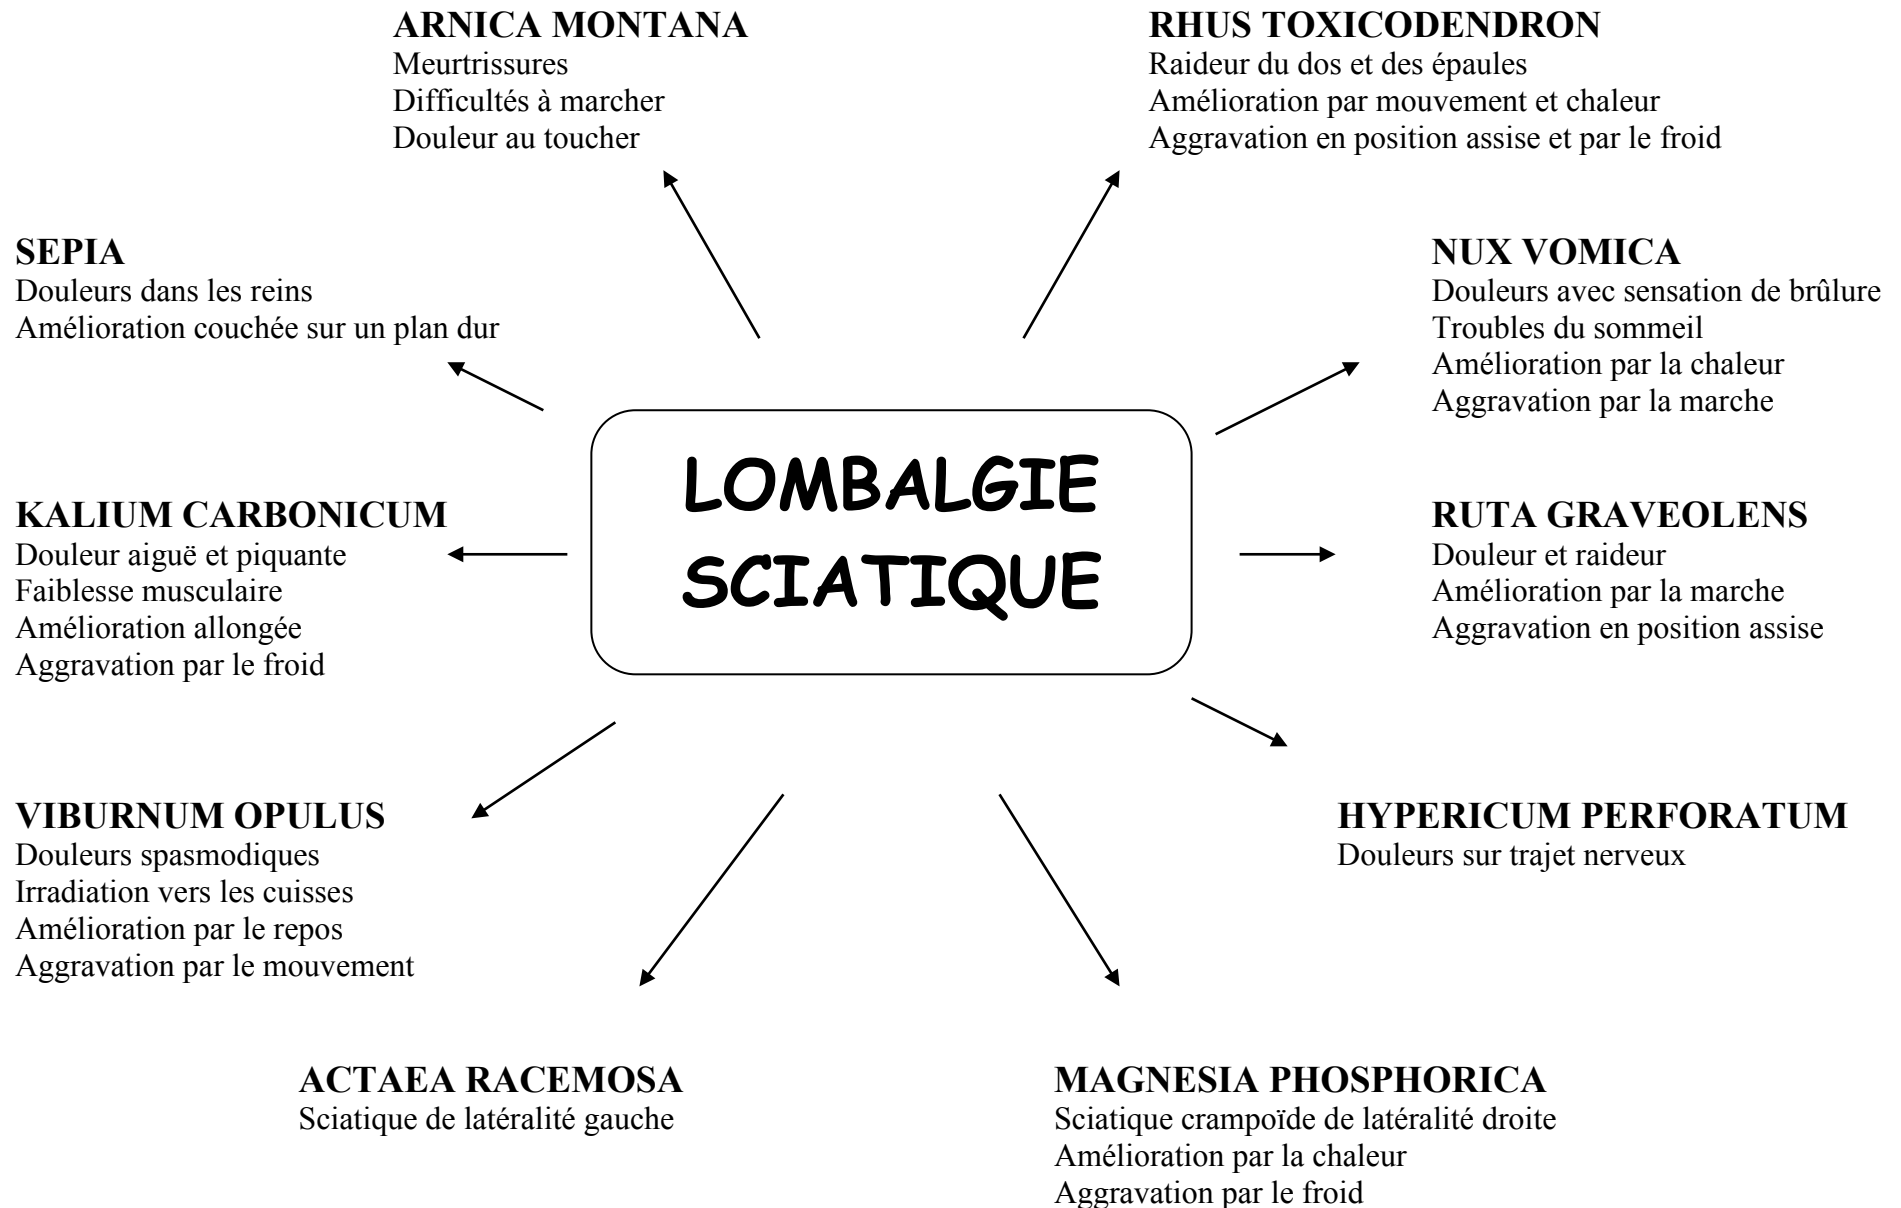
ARNICA MONTANA
Meurtrissures
Difficultés à marcher
Douleur au toucher

RHUS TOXICODENDRON
Raideur du dos et des épaules
Amélioration par mouvement et chaleur
Aggravation en position assise et par le froid

SEPIA
Douleurs dans les reins
Amélioration couchée sur un plan dur

NUX VOMICA
Douleurs avec sensation de brûlure
Troubles du sommeil
Amélioration par la chaleur
Aggravation par la marche

LOMBALGIE SCIATIQUE

KALIUM CARBONICUM
Douleur aiguë et piquante
Faiblesse musculaire
Amélioration allongée
Aggravation par le froid

RUTA GRAVEOLENS
Douleur et raideur
Amélioration par la marche
Aggravation en position assise

VIBURNUM OPULUS
Douleurs spasmodiques
Irradiation vers les cuisses
Amélioration par le repos
Aggravation par le mouvement

HYPERICUM PERFORATUM
Douleurs sur trajet nerveux

ACTAEA RACEMOSA
Sciatique de latéralité gauche

MAGNESIA PHOSPHORICA
Sciatique crampoïde de latéralité droite
Amélioration par la chaleur
Aggravation par le froid